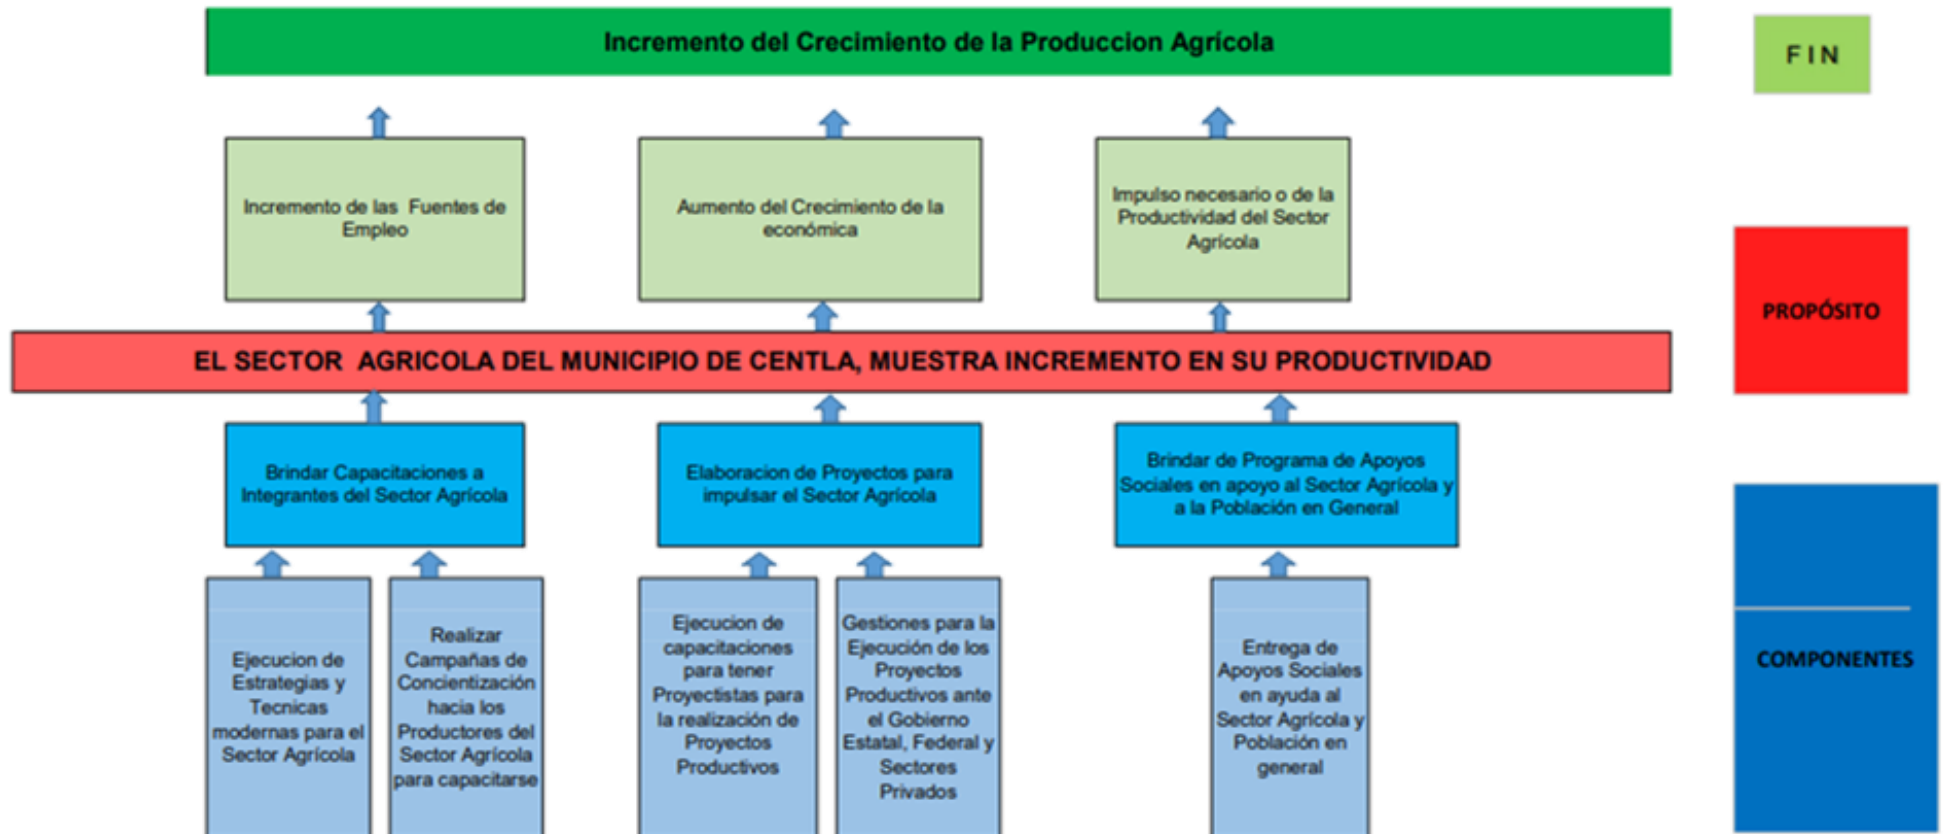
Incremento del Crecimiento de la Produccion Agrícola

FIN

Incremento de las Fuentes de Empleo

Aumento del Crecimiento de la económica

Impulso necesario o de la Productividad del Sector Agrícola

PROPÓSITO

EL SECTOR AGRICOLA DEL MUNICIPIO DE CENTLA, MUESTRA INCREMENTO EN SU PRODUCTIVIDAD

Brindar Capacitaciones a Integrantes del Sector Agrícola

Elaboracion de Proyectos para impulsar el Sector Agrícola

Brindar de Programa de Apoyos Sociales en apoyo al Sector Agrícola y a la Población en General

Ejecucion de Estrategias y Tecnicas modernas para el Sector Agrícola

Realizar Campañas de Concientización hacia los Productores del Sector Agrícola para capacitarse

Ejecucion de capacitaciones para tener Proyectistas para la realización de Proyectos Productivos

Gestiones para la Ejecución de los Proyectos Productivos ante el Gobierno Estatal, Federal y Sectores Privados

Entrega de Apoyos Sociales en ayuda al Sector Agrícola y Población en general

COMPONENTES